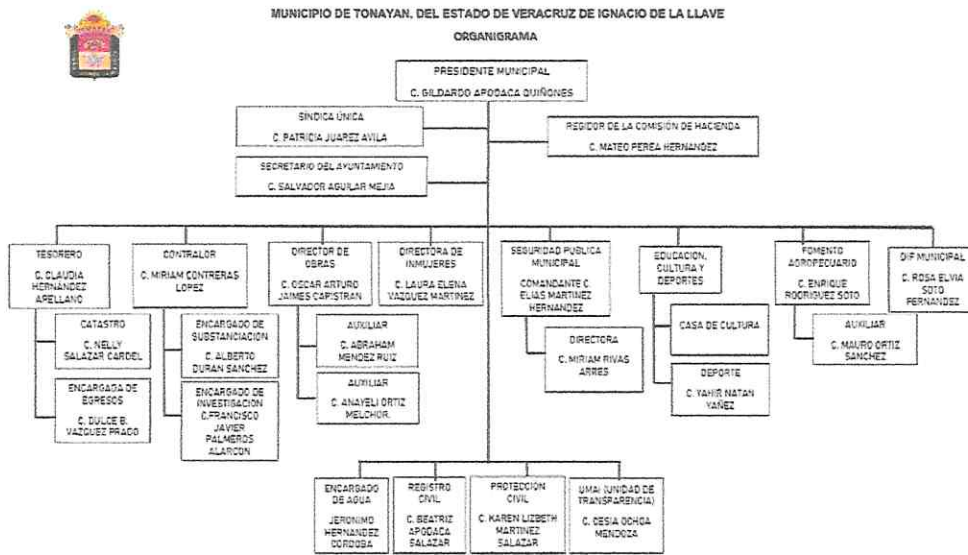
MUNICIPIO DE TONAYAN, DEL ESTADO DE VERACRUZ DE IGNACIO DE LA LLAVE

ORGANIGRAMA

PRESIDENTE MUNICIPAL
C. GILDARDO APODACA QUIÑONES

SINDICA ÚNICA
C. PATRICIA JUAREZ AVILA

REGIDOR DE LA COMISIÓN DE HACIENDA
C. MATEO PEREA HERNANDEZ

SECRETARIO DEL AYUNTAMIENTO
C. SALVADOR AGUILAR MEJIA

TESORERO
C. CLAUDIA HERNÁNDEZ ARELLANO

CATASTRO
C. NELLY SALAZAR CARDEL

ENCARGADA DE EGRESOS
C. DULCE B. VAZQUEZ PRADO

CONTRALOR
C. MIRIAM CONTRERAS LOPEZ

ENCARGADO DE SUBSTANCIACION
C. ALBERTO DURAN SANCHEZ

ENCARGADO DE INVESTIGACION
C.FRANCISCO JAVIER PALMEROS ALARCON

DIRECTOR DE OBRAS
C. OSCAR ARTURO JAIMES CAPISTRAN

AUXILIAR
C. ABRAHAM MENDEZ RUIZ

AUXILIAR
C. ANAYELI ORTIZ MELCHOR.

DIRECTORA DE INMUJERES
C. LAURA ELENA VAZQUEZ MARTINEZ

SEGURIDAD PUBLICA MUNICIPAL
COMANDANTE C. ELIAS MARTINEZ HERNANDEZ

DIRECTORA
C. MIRIAM RIVAS ARRES

EDUCACION, CULTURA Y DEPORTES

CASA DE CULTURA

DEPORTE
C. YAHIR NATAN YAÑEZ

FOMENTO AGROPECUARIO
C. ENRIQUE RODRIGUEZ SOTO

AUXILIAR
C. MAURO ORTIZ SANCHEZ

DIF MUNICIPAL
C. ROSA ELVIA SOTO FERNANDEZ

ENCARGADO DE AGUA
JERONIMO HERNANDEZ CORDOBA

REGISTRO CIVIL
C. BEATRIZ APODACA SALAZAR

PROTECCIÓN CIVIL
C. KAREN LIZBETH MARTINEZ SALAZAR

UMAI (UNIDAD DE TRANSPARENCIA)
C. DESIA OCHOA MENDOZA